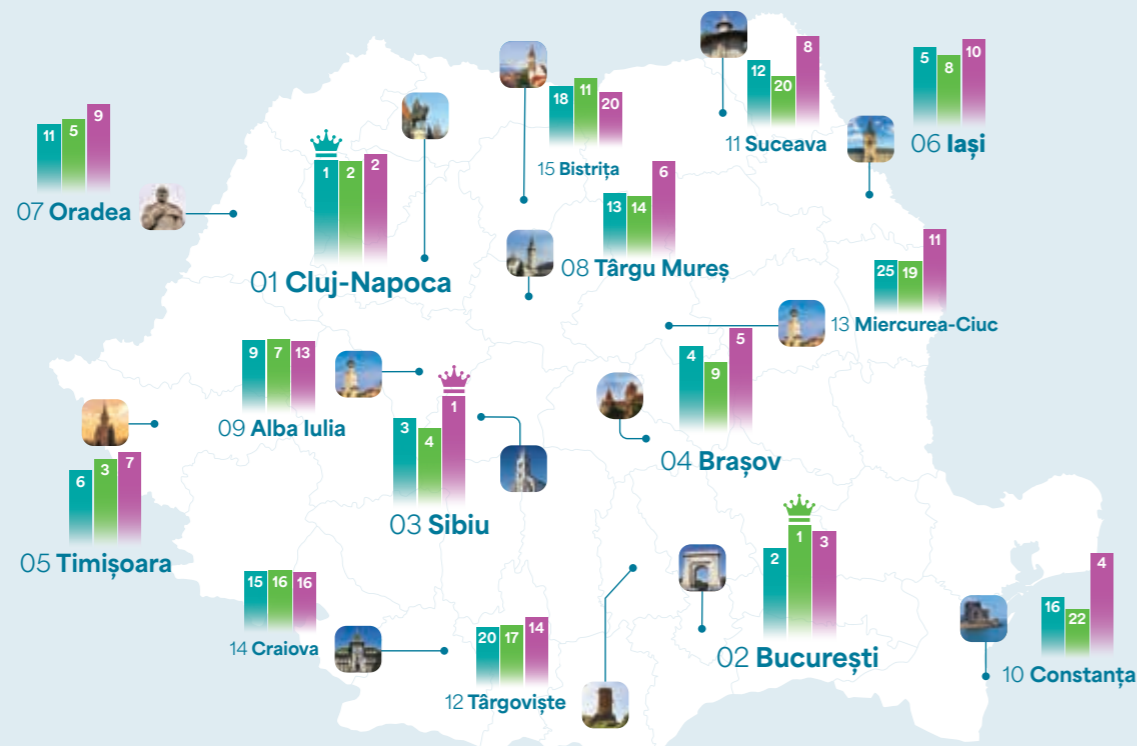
11 5 9
07 Oradea

1 2 2
01 Cluj-Napoca

18 11 20
15 Bistrița

12 20 8
11 Suceava

5 8 10
06 Iași

13 14 6
08 Târgu Mureș

25 19 11
13 Miercurea-Ciuc

9 7 13
09 Alba Iulia

3 4 1
03 Sibiu

4 9 5
04 Brașov

6 3 7
05 Timișoara

2 1 3
02 București

15 16 16
14 Craiova

20 17 14
12 Târgoviște

16 22 4
10 Constanța